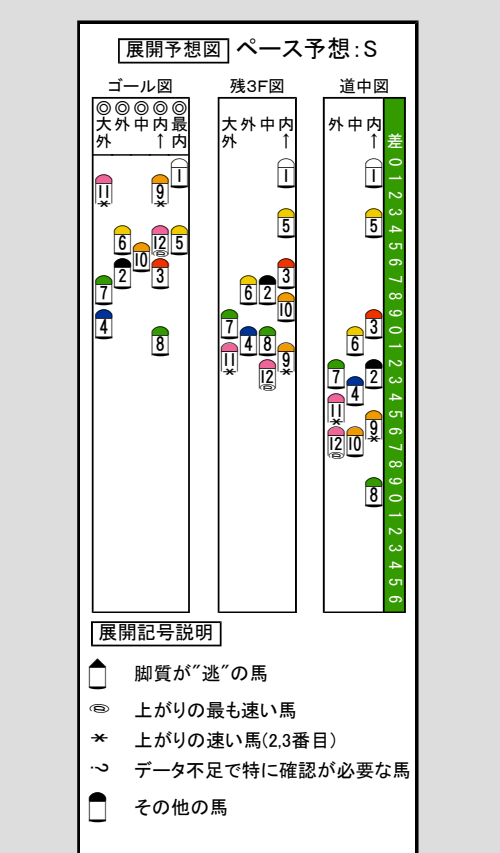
展開予想図 ペース予想:S

ゴール図

◎ ◎ ◎ ◎ ◎
大外 外 中 内↑ 最内

11 9 1
6 12 5
2 10 3
7
4
8

残3F図

大外 外 中 内↑

1
5
3
6 2
10
7 4 8
11 9
12

道中図

外 中 内↑

差
0 1 2 3 4 5 6 7 8 9 0 1 2 3 4 5 6 7 8 9 0 1 2 3 4 5 6

1
5
3
6
2
7
4
11
9
12 10
8

展開記号説明

脚質が"逃"の馬
上がりの最も速い馬
上がりの速い馬(2,3番目)
データ不足で特に確認が必要な馬
その他の馬